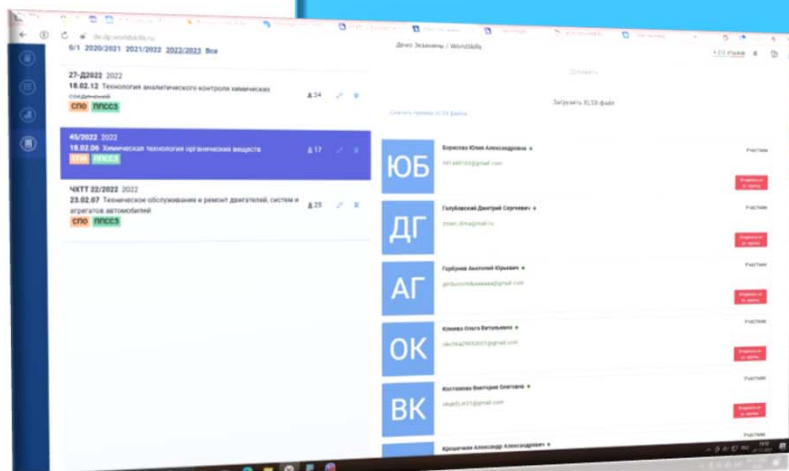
de.dp.worldskills.ru

0/1 2020/2021 2021/2022 2022/2023 Все

Демо Экзамены / WorldSkills

27-Д2022 2022
18.02.12 Технология аналитического контроля химических соединений
СПО ППССЗ
34

45/2022 2022
18.02.06 Химическая технология органических веществ
СПО ППССЗ
17

ЧКТТ 22/2022 2022
23.02.07 Техническое обслуживание и ремонт двигателей, систем и агрегатов автомобилей
СПО ППССЗ
25

Добавить

Загрузить XLSX файл

ЮБ
Борисова Юлия Александровна
Участник

ДГ
Голубовский Дмитрий Сергеевич
Участник

АГ
Горбунов Анатолий Юрьевич
Участник

ОК
Климова Ольга Витальевна
Участник

ВК
Костенкова Виктория Олеговна
Участник

Крошечкин Александр Александрович